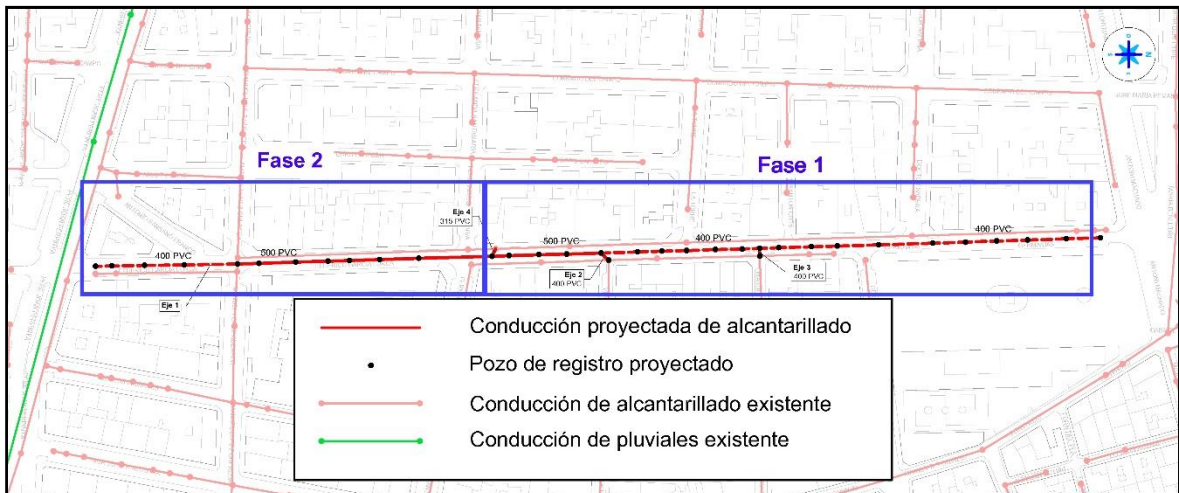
Fase 2

Fase 1

Eje 4
315 PVC

400 PVC

500 PVC

500 PVC

400 PVC

400 PVC

Eje 1

Eje 2
400 PVC

Eje 3
400 PVC

Conducción proyectada de alcantarillado

Pozo de registro proyectado

Conducción de alcantarillado existente

Conducción de pluviales existente